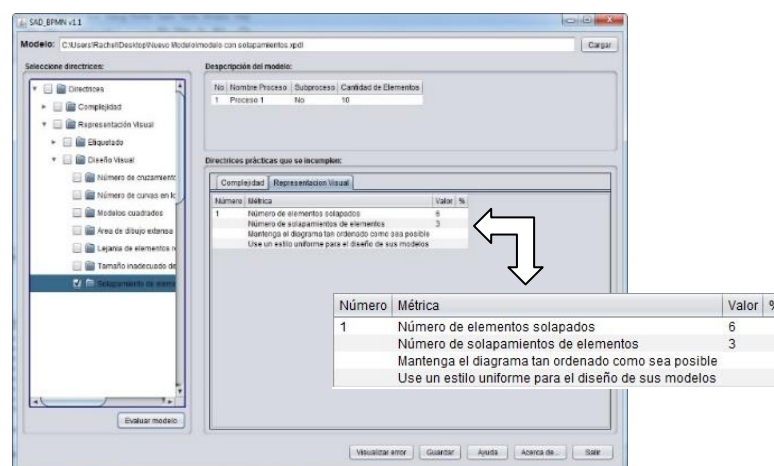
SAD_BPMN v1.1

Modelo: C:\Users\Rachel\Desktop\Nuevo Modelo\modelo con solapamientos.xpdl

Cargar

Seleccione directrices:

Directrices
Complejidad
Representación Visual
Etiquetado
Diseño Visual
Número de cruzamiento
Número de curvas en lo
Modelos cuadrados
Área de dibujo extensa
Lejanía de elementos r
Tamaño inadecuado de
Solapamiento de elem

Evaluar modelo

Descripción del modelo:

| No | Nombre Proceso | Subproceso | Cantidad de Elementos |
|---|---|---|---|
| 1 | Proceso 1 | No | 10 |

Directrices prácticas que se incumplen:

Complejidad | Representacion Visual

| Número | Métrica | Valor | % |
|---|---|---|---|
| 1 | Número de elementos solapados | 6 | |
| | Número de solapamientos de elementos | 3 | |
| | Mantenga el diagrama tan ordenado como sea posible | | |
| | Use un estilo uniforme para el diseño de sus modelos | | |

| Número | Métrica | Valor | % |
|---|---|---|---|
| 1 | Número de elementos solapados | 6 | |
| | Número de solapamientos de elementos | 3 | |
| | Mantenga el diagrama tan ordenado como sea posible | | |
| | Use un estilo uniforme para el diseño de sus modelos | | |

Visualizar error | Guardar | Ayuda | Acerca de... | Salir